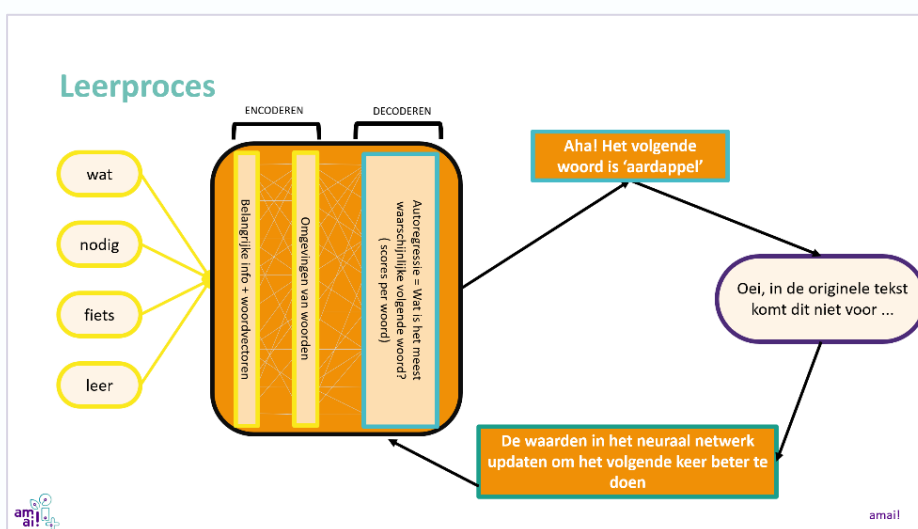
Leerproces

ENCODEREN

DECODEREN

wat

nodig

fiets

leer

Belangrijke info + woordvectoren

Omgevingen van woorden

Autoregressie = Wat is het meest waarschijnlijke volgende woord? ( scores per woord)

Aha! Het volgende woord is 'aardappel'

Oei, in de originele tekst komt dit niet voor ...

De waarden in het neuraal netwerk updaten om het volgende keer beter te doen

am ai!

amai!